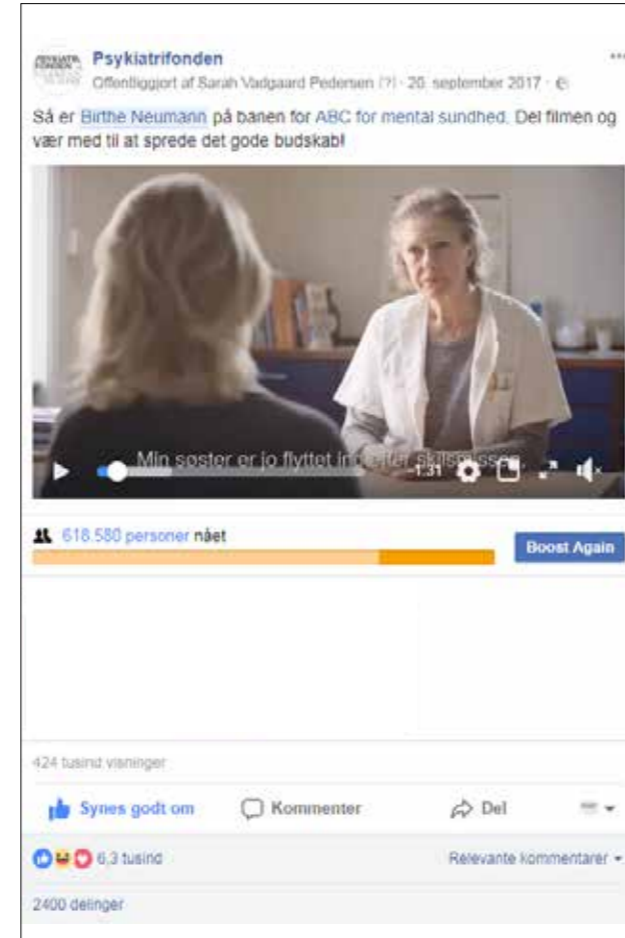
Psykiatrifonden
Offentliggjort af Sarah Vadgaard Pedersen [?] · 26. september 2017 ·

Så er Birthe Neumann på banen for ABC for mental sundhed. Del filmen og vær med til at sprede det gode budskab!

Min søster er jo flyttet ind efter skilsmissen
1:31

618.580 personer nået
Boost Again

424 tusind visninger

Synes godt om
Kommenter
Del

6,3 tusind
Relevante kommentarer

2400 delinger